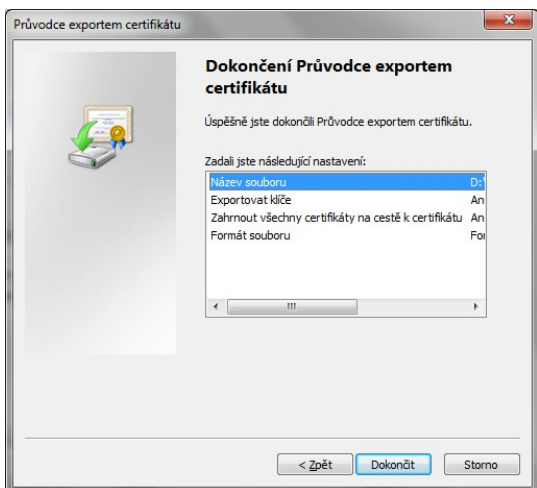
Průvodce exportem certifikátu

Dokončení Průvodce exportem certifikátu

Úspěšně jste dokončili Průvodce exportem certifikátu.

Zadali jste následující nastavení:

| | |
|---|---|
| Název souboru | D:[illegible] |
| Exportovat klíče | An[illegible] |
| Zahrnout všechny certifikáty na cestě k certifikátu | An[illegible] |
| Formát souboru | Fo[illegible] |

< Zpět
Dokončit
Storno